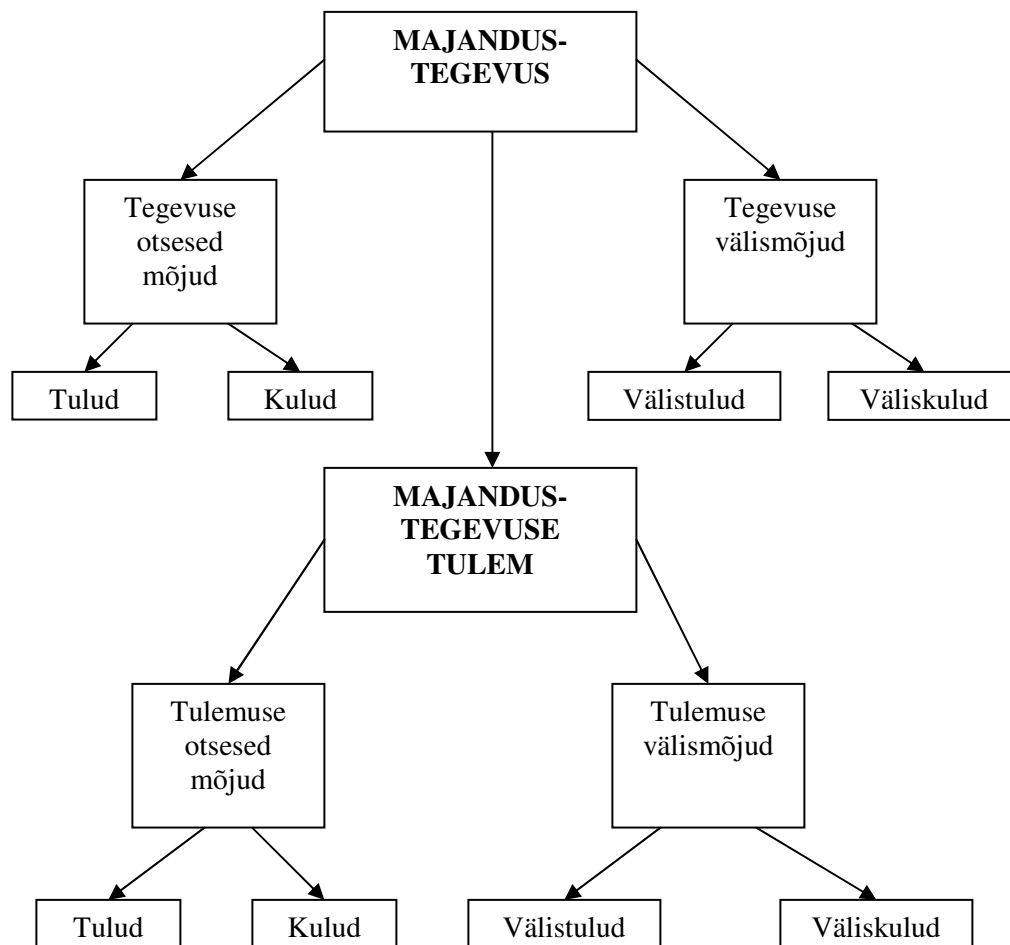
MAJANDUSTEGEVUS

Tegevuse otsesed mõjud

Tegevuse välismõjud

Tulud

Kulud

Välistulud

Väliskulud

MAJANDUSTEGEVUSE TULEM

Tulemuse otsesed mõjud

Tulemuse välismõjud

Tulud

Kulud

Välistulud

Väliskulud